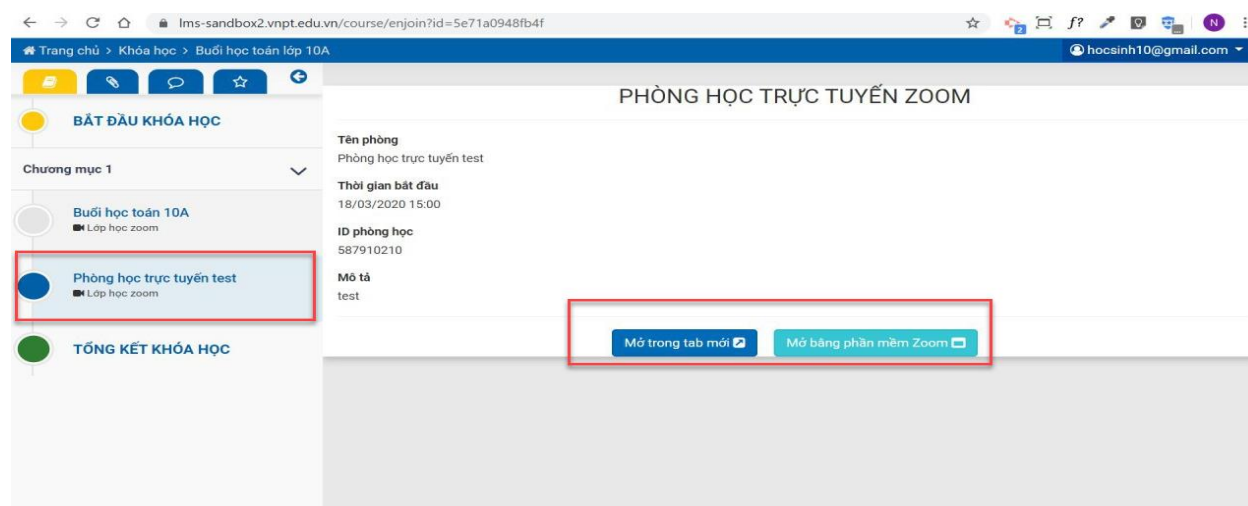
lms-sandbox2.vnpt.edu.vn/course/enjoin?id=5e71a0948fb4f

Trang chủ > Khóa học > Buổi học toán lớp 10A

hocsinh10@gmail.com

BẮT ĐẦU KHÓA HỌC

Chương mục 1

Buổi học toán 10A
Lớp học zoom

Phòng học trực tuyến test
Lớp học zoom

TỔNG KẾT KHÓA HỌC

PHÒNG HỌC TRỰC TUYẾN ZOOM

Tên phòng
Phòng học trực tuyến test

Thời gian bắt đầu
18/03/2020 15:00

ID phòng học
587910210

Mô tả
test

Mở trong tab mới

Mở bằng phần mềm Zoom